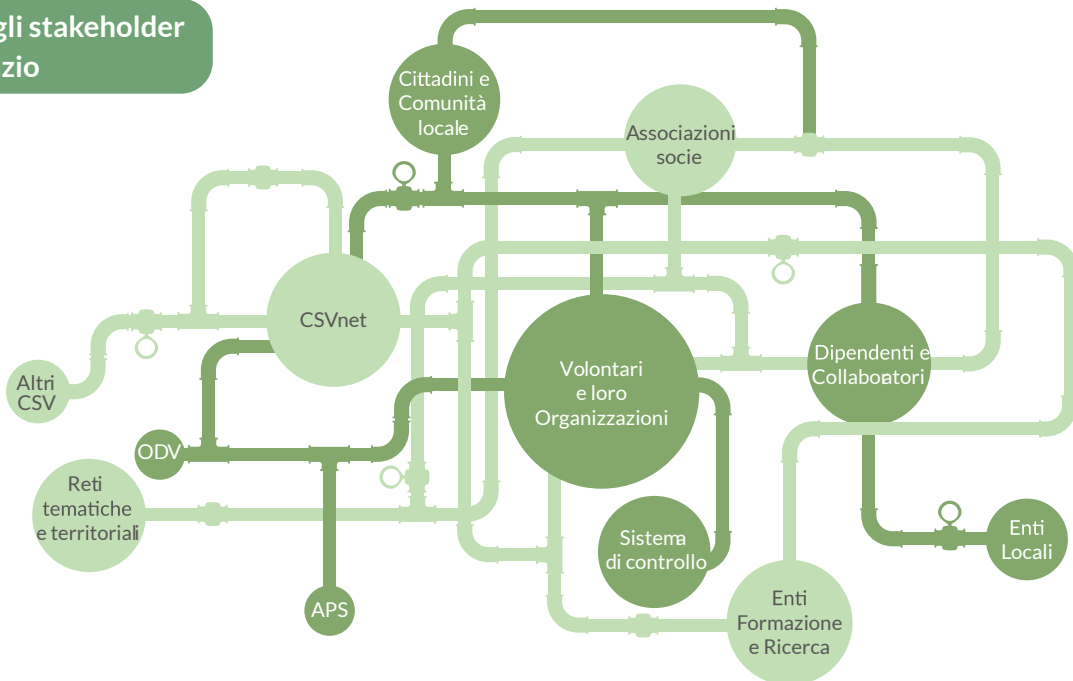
gli stakeholder
zio

Cittadini e Comunità locale

Associazioni socie

CSVnet

Volontari e loro Organizzazioni

Dipendenti e Collaboratori

Altri CSV

ODV

Reti tematiche e territoriali

Sistema di controllo

Enti Locali

APS

Enti Formazione e Ricerca